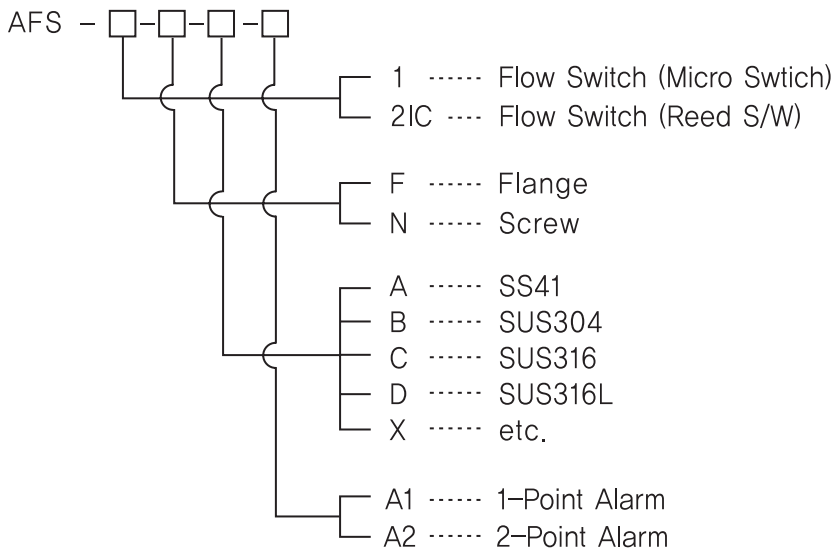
AFS – □-□-□-□

1 ------ Flow Switch (Micro Swtich)
2IC ---- Flow Switch (Reed S/W)

F ------ Flange
N ------ Screw

A ------ SS41
B ------ SUS304
C ------ SUS316
D ------ SUS316L
X ------ etc.

A1 ------ 1–Point Alarm
A2 ------ 2–Point Alarm